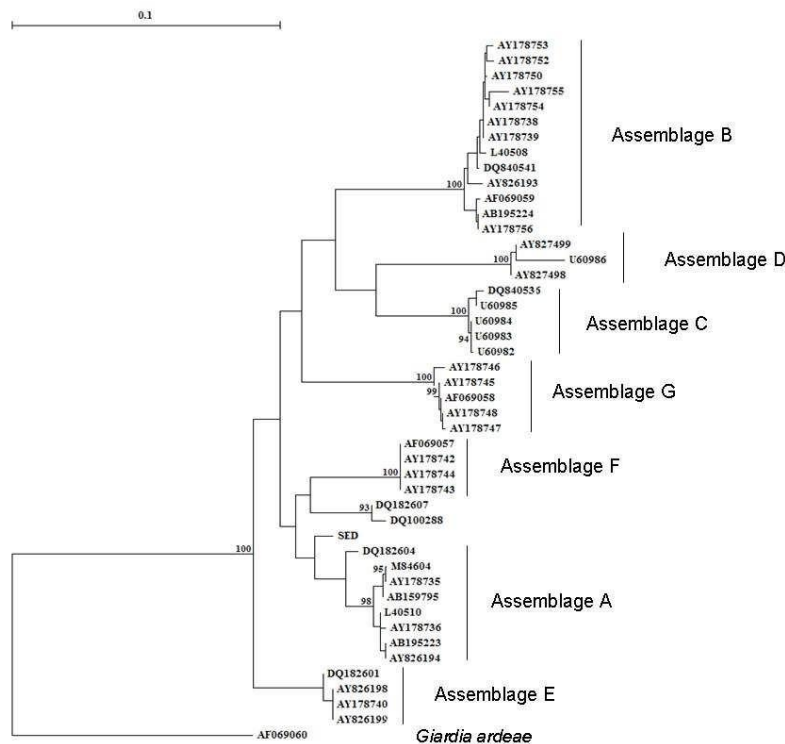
0.1

AY178753
AY178752
AY178750
AY178755
AY178754
AY178738
AY178739
L40508
DQ840541
100
AY826193
AF069059
AB195224
AY178756
Assemblage B

AY827499
100
U60986
AY827498
Assemblage D

DQ840535
100
U60985
U60984
94
U60983
U60982
Assemblage C

100
AY178746
AY178745
99
AF069058
AY178748
AY178747
Assemblage G

AF069057
AY178742
100
AY178744
AY178743
Assemblage F

93
DQ182607
DQ100288

100

SED
DQ182604
95
M84604
AY178735
AB159795
98
L40510
AY178736
AB195223
AY826194
Assemblage A

DQ182601
AY826198
AY178740
AY826199
Assemblage E

AF069060
Giardia ardeae